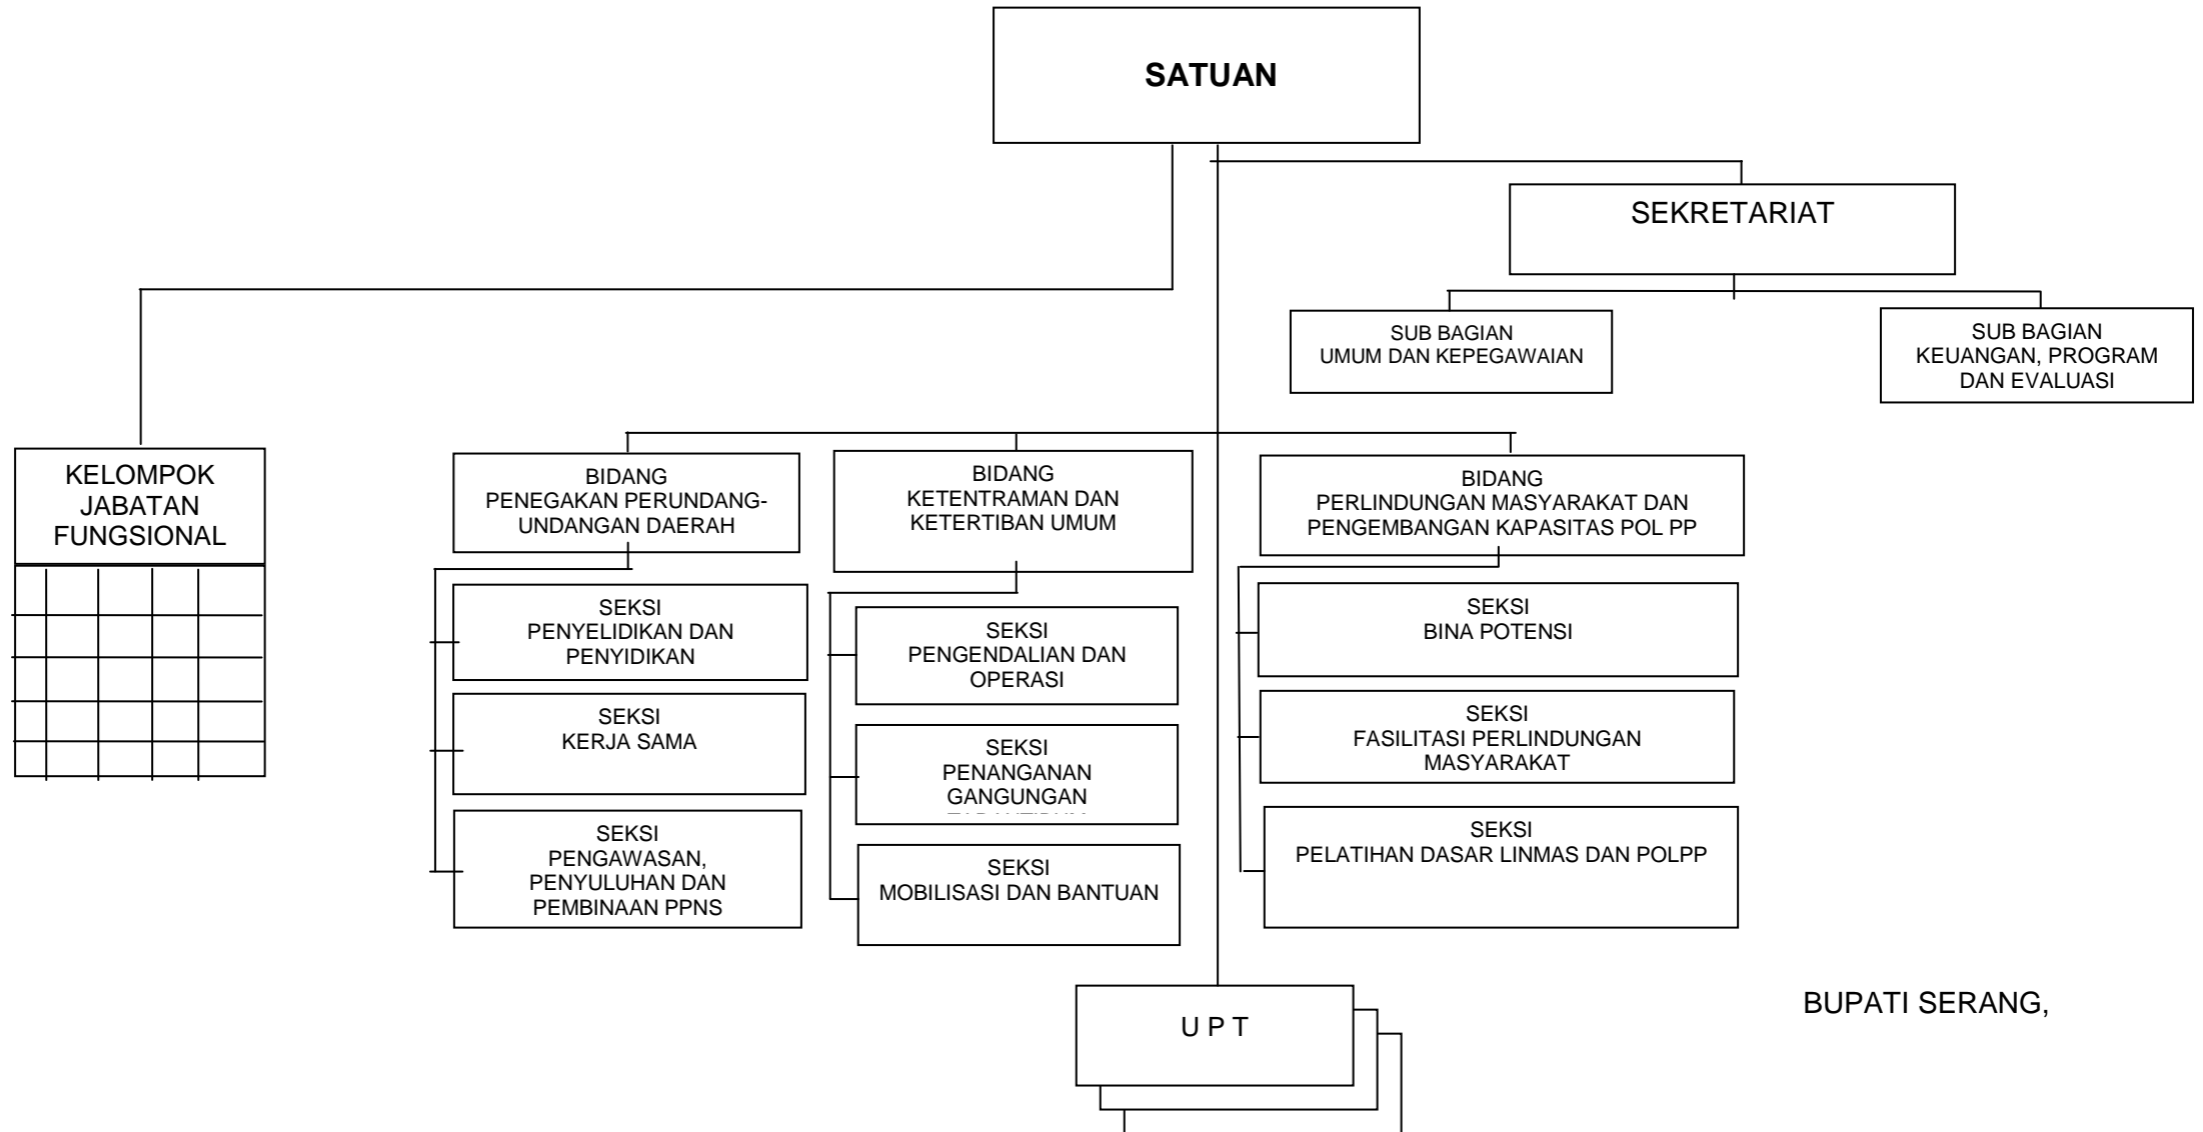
SATUAN

SEKRETARIAT

SUB BAGIAN
UMUM DAN KEPEGAWAIAN

SUB BAGIAN
KEUANGAN, PROGRAM DAN EVALUASI

KELOMPOK JABATAN FUNGSIONAL

BIDANG
PENEGAKAN PERUNDANG-UNDANGAN DAERAH

SEKSI
PENYELIDIKAN DAN PENYIDIKAN

SEKSI
KERJA SAMA

SEKSI
PENGAWASAN, PENYULUHAN DAN PEMBINAAN PPNS

BIDANG
KETENTRAMAN DAN KETERTIBAN UMUM

SEKSI
PENGENDALIAN DAN OPERASI

SEKSI
PENANGANAN GANGUNGAN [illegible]

SEKSI
MOBILISASI DAN BANTUAN

BIDANG
PERLINDUNGAN MASYARAKAT DAN PENGEMBANGAN KAPASITAS POL PP

SEKSI
BINA POTENSI

SEKSI
FASILITASI PERLINDUNGAN MASYARAKAT

SEKSI
PELATIHAN DASAR LINMAS DAN POLPP

U P T

BUPATI SERANG,